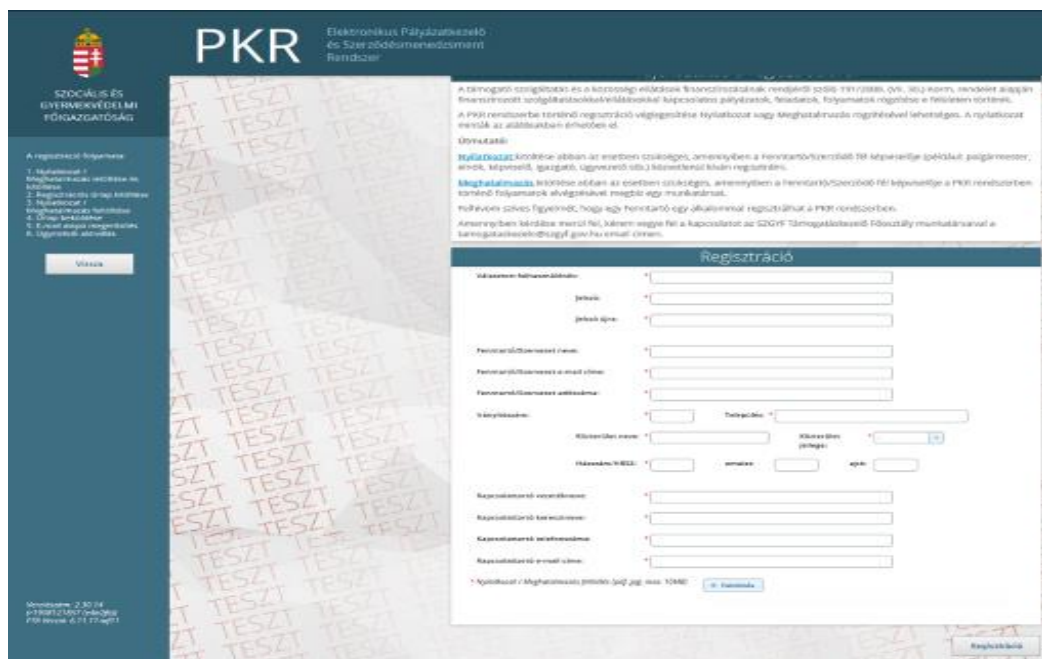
PKR

Elektronikus Pályázatkezelő és Szerződésmenedzsment Rendszer

SZOCIÁLIS ÉS GYERMEKVÉDELMI FŐIGAZGATÓSÁG

A regisztráció folyamata:

1. Nyilatkozat / Meghatalmazás letöltése és kitöltése
2. Regisztrációs űrlap kitöltése
3. Nyilatkozat / Meghatalmazás feltöltése
4. Űrlap beküldése
5. E-mail cím megerősítése
6. Ügyintéző aktiválás

Vissza

A támogatói szolgáltatás és a közösségi ellátások finanszírozásának rendjéről szóló 191/2008. (VII. 30.) Korm. rendelet alapján finanszírozott szolgáltatásokkal/ellátásokkal kapcsolatos pályázatok, feladatok, folyamatok rögzítése e felületen történik.

A PKR rendszerbe történő regisztráció véglegesítése Nyilatkozat vagy Meghatalmazás rögzítésével lehetséges. A nyilatkozat mintáit az alábbiakban érheti el.

Útmutató:

Nyilatkozat kitöltése abban az esetben szükséges, amennyiben a Fenntartó/Szerződő fél képviselője (például polgármester, elnök, képviselő, igazgató, ügyvezető stb.) kíván regisztrálni.

Meghatalmazás kitöltése abban az esetben szükséges, amennyiben a Fenntartó/Szerződő fél képviselője a PKR rendszerben történő folyamatok elvégzésével megbíz egy munkatársat.

Felhívom szíves figyelmét, hogy egy Fenntartó egy alkalommal regisztrálhat a PKR rendszerben.

Amennyiben kérdése merül fel, kérem vegye fel a kapcsolatot az SZGYF Támogatáskezelő Főosztály munkatársaival a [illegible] email címen.

Regisztráció

Választott felhasználónév: *

Jelszó: *

Jelszó újra: *

Fenntartó/Szervezet neve: *

Fenntartó/Szervezet e-mail címe: *

Fenntartó/Szervezet adószáma: *

Irányítószám: * Település: *

Közterület neve: * Közterület jellege: *

Házszám/HRSZ: * emelet: ajtó:

Kapcsolattartó vezetékneve: *

Kapcsolattartó keresztneve: *

Kapcsolattartó telefonszáma: *

Kapcsolattartó e-mail címe: *

* Nyilatkozat / Meghatalmazás (mérete: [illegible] max. 10MB) + Tallózás

Verziószám: 2.30.14
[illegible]
PSR Verzió: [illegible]

TESZT

Regisztrálás